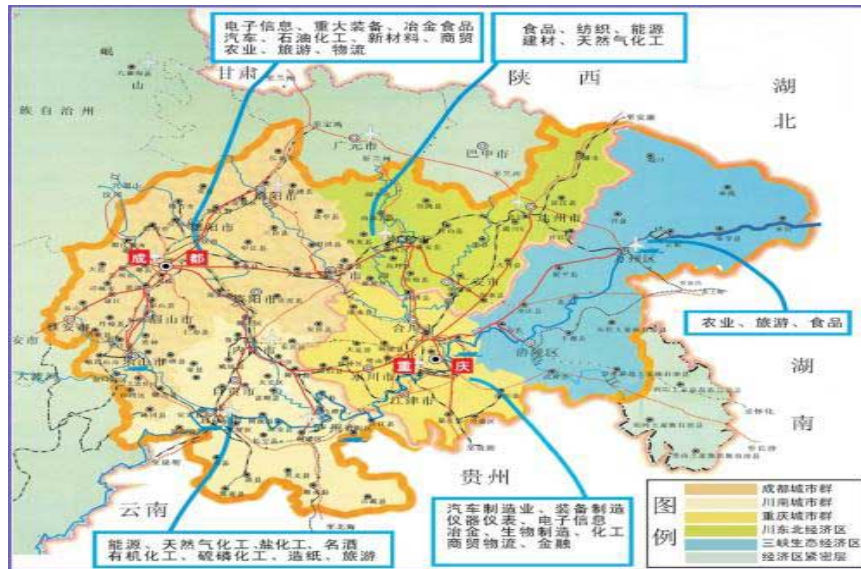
电子信息、重大装备、冶金食品
汽车、石油化工、新材料、商贸
农业、旅游、物流

食品、纺织、能源
建材、天然气化工

甘肃

陕　西

湖

北

广元市

巴中市

成　都

重　庆

农业、旅游、食品

湖

南

贵州

云南

能源、天然气化工、盐化工、名酒
有机化工、硫磷化工、造纸、旅游

汽车制造业、装备制造
仪器仪表、电子信息
冶金、生物制造、化工
商贸物流、金融

图例

| | |
|---|---|
| | 成都城市群 |
| | 川南城市群 |
| | 重庆城市群 |
| | 川东北经济区 |
| | 三峡生态经济区 |
| | 经济区紧密层 |